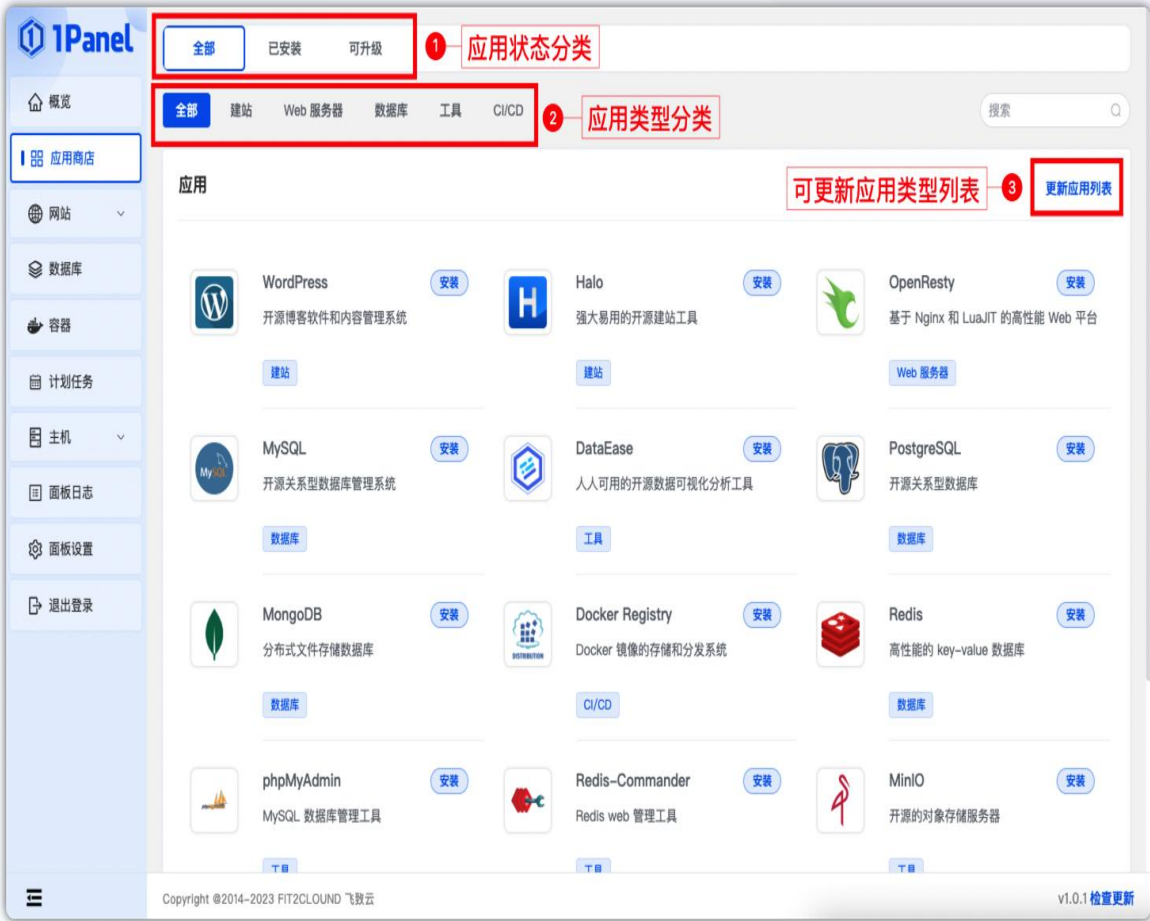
1Panel

全部 已安装 可升级

1 应用状态分类

全部 建站 Web 服务器 数据库 工具 CI/CD

2 应用类型分类

搜索

概览
应用商店
网站
数据库
容器
计划任务
主机
面板日志
面板设置
退出登录

应用

可更新应用类型列表 3 更新应用列表

WordPress 安装
开源博客软件和内容管理系统
建站

Halo 安装
强大易用的开源建站工具
建站

OpenResty 安装
基于 Nginx 和 LuaJIT 的高性能 Web 平台
Web 服务器

MySQL 安装
开源关系型数据库管理系统
数据库

DataEase 安装
人人可用的开源数据可视化分析工具
工具

PostgreSQL 安装
开源关系型数据库
数据库

MongoDB 安装
分布式文件存储数据库
数据库

Docker Registry 安装
Docker 镜像的存储和分发系统
CI/CD

Redis 安装
高性能的 key-value 数据库
数据库

phpMyAdmin 安装
MySQL 数据库管理工具
工具

Redis-Commander 安装
Redis web 管理工具
工具

MinIO 安装
开源的对象存储服务器
工具

Copyright @2014-2023 FIT2CLOUND 飞致云

v1.0.1 检查更新